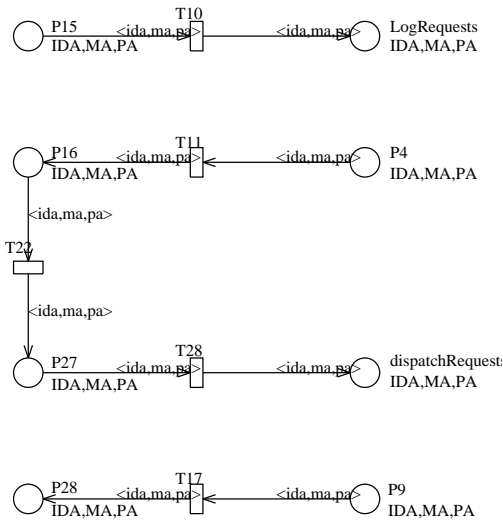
P15
IDA,MA,PA
<ida,ma,pa>
T10
<ida,ma,pa>
LogRequests
IDA,MA,PA

P16
IDA,MA,PA
<ida,ma,pa>
T11
<ida,ma,pa>
P4
IDA,MA,PA

<ida,ma,pa>
T22
<ida,ma,pa>

P27
IDA,MA,PA
<ida,ma,pa>
T28
<ida,ma,pa>
dispatchRequests
IDA,MA,PA

P28
IDA,MA,PA
<ida,ma,pa>
T17
<ida,ma,pa>
P9
IDA,MA,PA